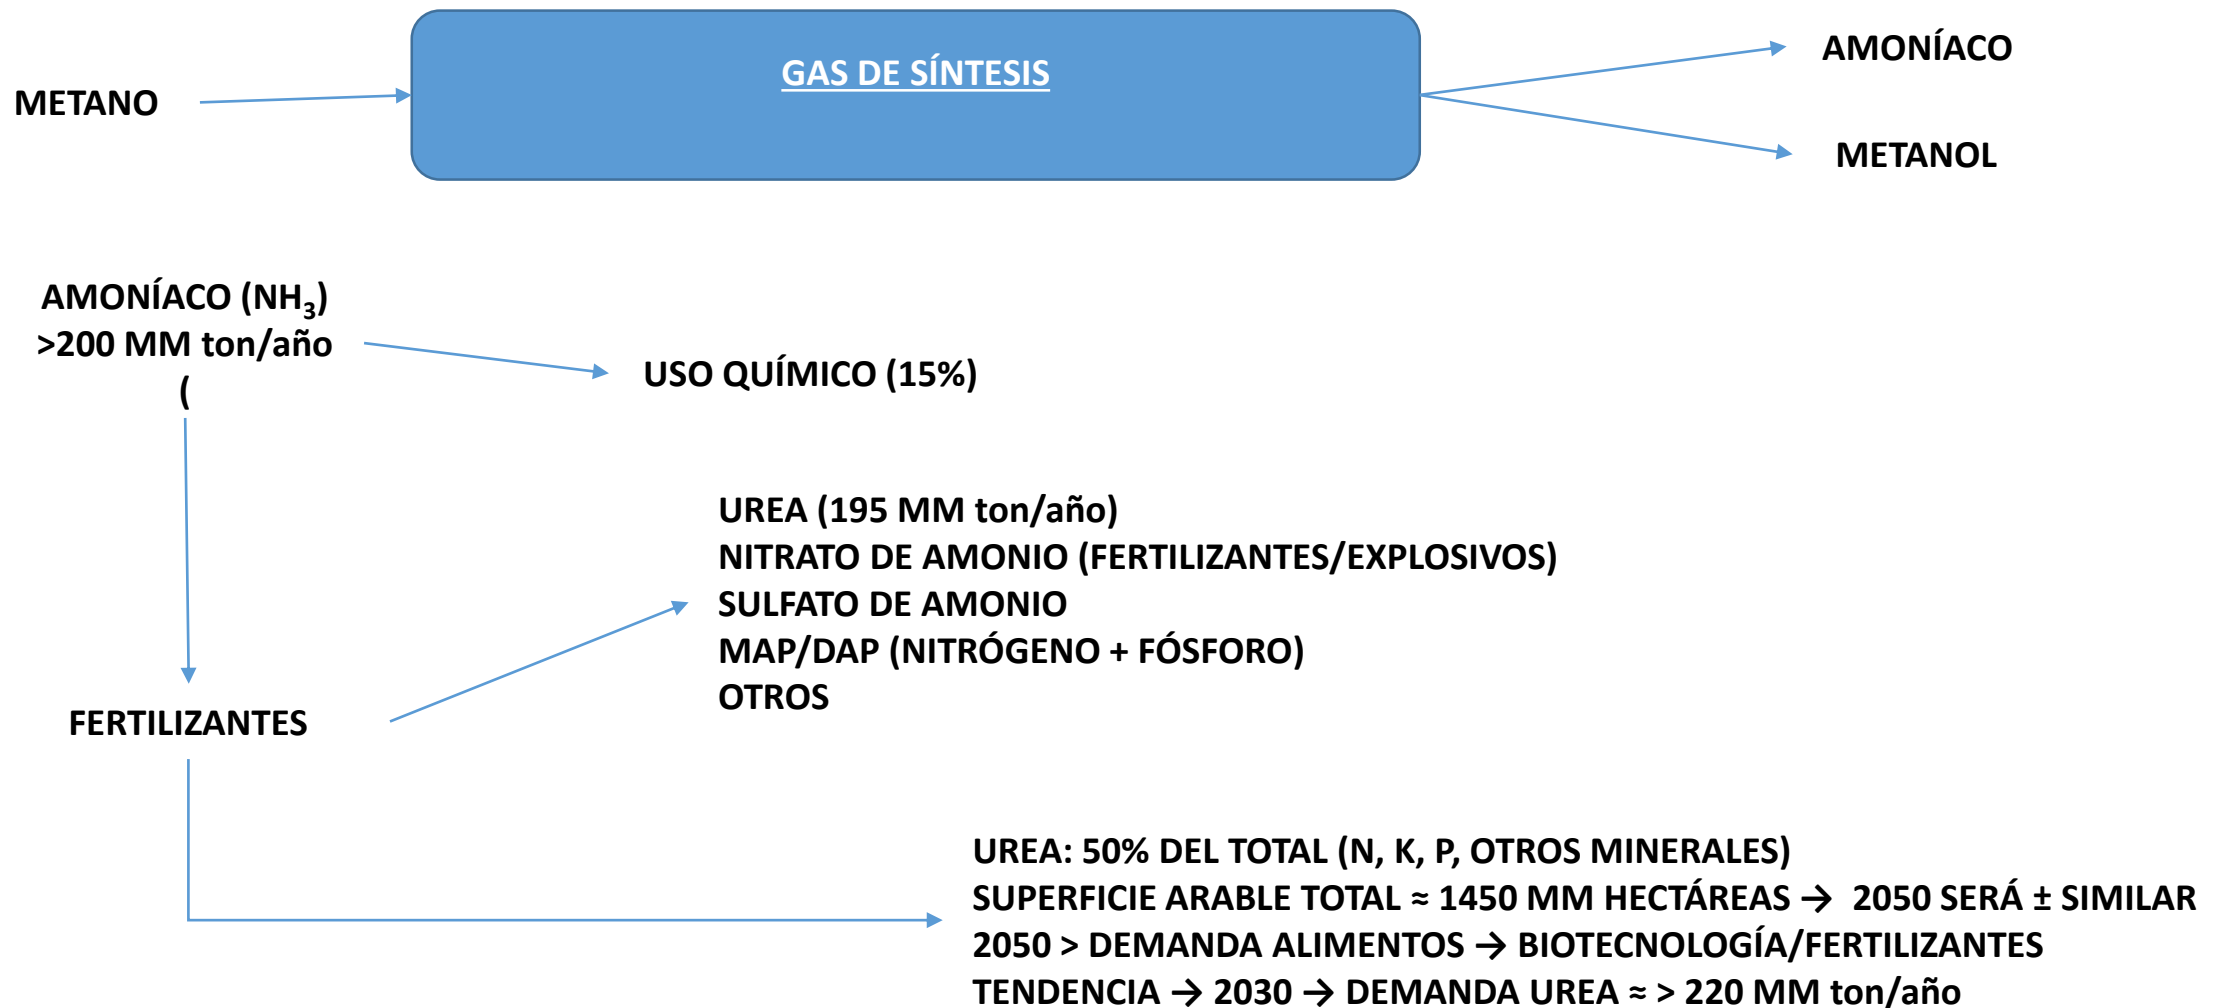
METANO

GAS DE SÍNTESIS

AMONÍACO

METANOL

AMONÍACO ($NH_3$)
>200 MM ton/año
(

USO QUÍMICO (15%)

UREA (195 MM ton/año)
NITRATO DE AMONIO (FERTILIZANTES/EXPLOSIVOS)
SULFATO DE AMONIO
MAP/DAP (NITRÓGENO + FÓSFORO)
OTROS

FERTILIZANTES

UREA: 50% DEL TOTAL (N, K, P, OTROS MINERALES)
SUPERFICIE ARABLE TOTAL ≈ 1450 MM HECTÁREAS → 2050 SERÁ ± SIMILAR
2050 > DEMANDA ALIMENTOS → BIOTECNOLOGÍA/FERTILIZANTES
TENDENCIA → 2030 → DEMANDA UREA ≈ > 220 MM ton/año